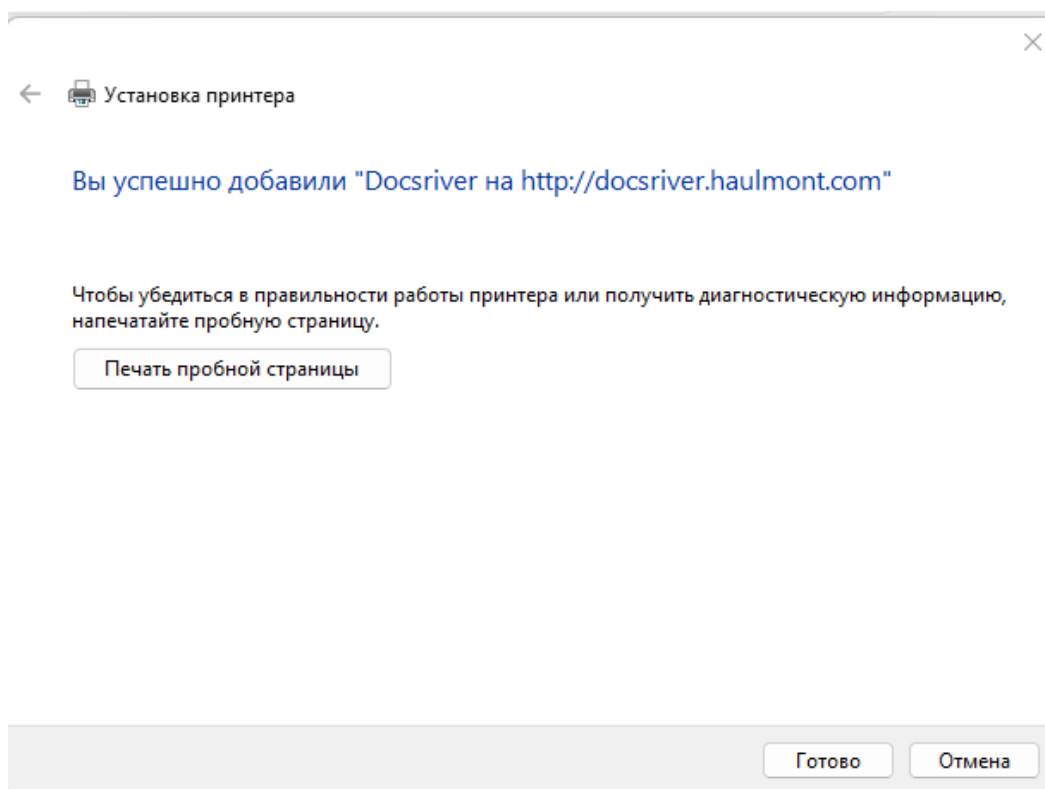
Установка принтера

Вы успешно добавили "Docsriver на http://docsriver.haulmont.com"

Чтобы убедиться в правильности работы принтера или получить диагностическую информацию, напечатайте пробную страницу.

Печать пробной страницы

Готово

Отмена